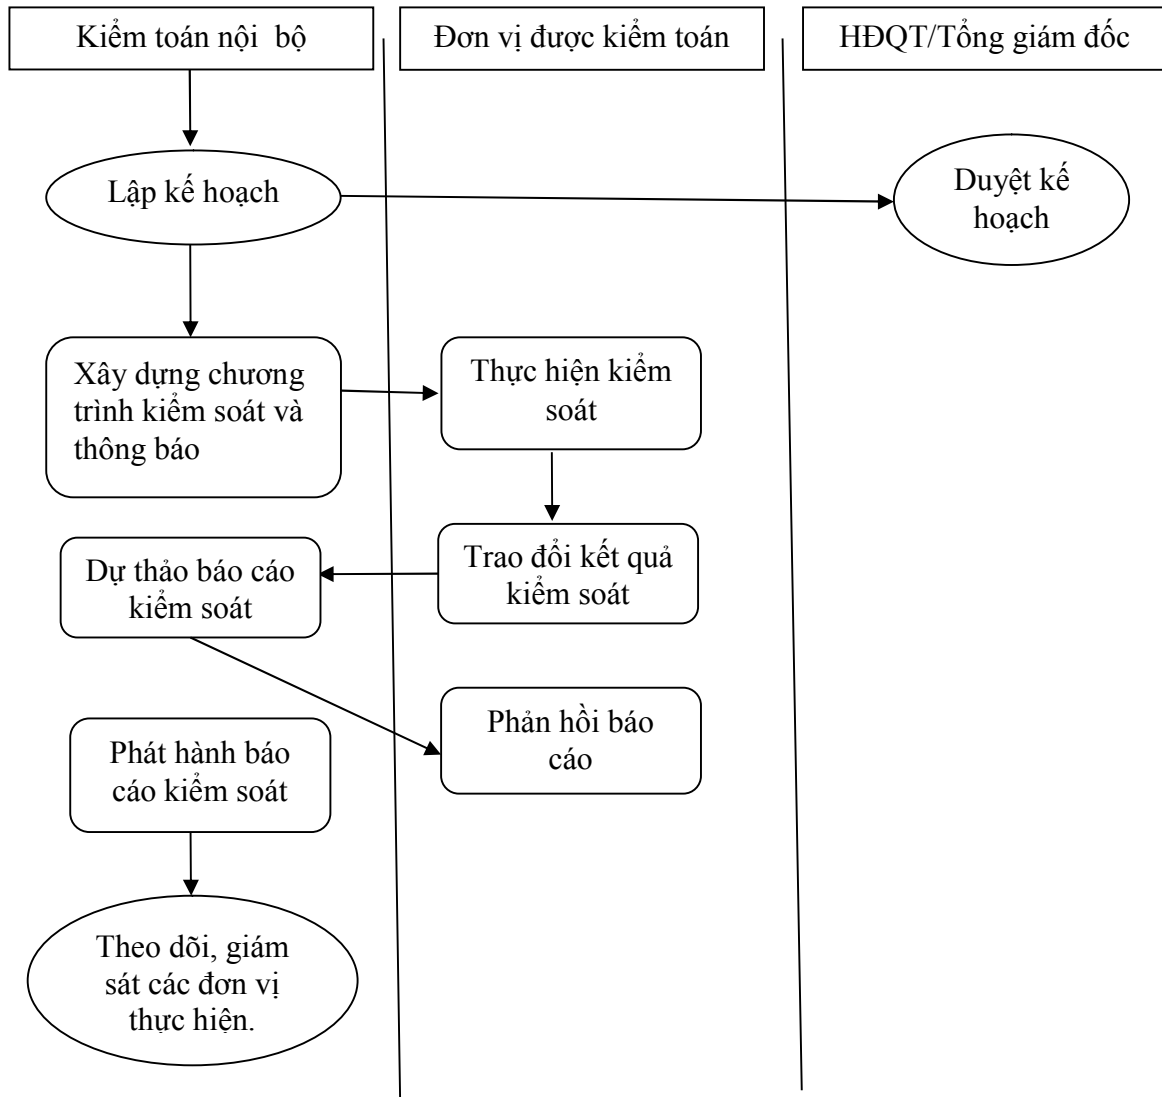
Kiểm toán nội bộ

Đơn vị được kiểm toán

HĐQT/Tổng giám đốc

Lập kế hoạch

Duyệt kế hoạch

Xây dựng chương trình kiểm soát và thông báo

Thực hiện kiểm soát

Trao đổi kết quả kiểm soát

Dự thảo báo cáo kiểm soát

Phản hồi báo cáo

Phát hành báo cáo kiểm soát

Theo dõi, giám sát các đơn vị thực hiên.